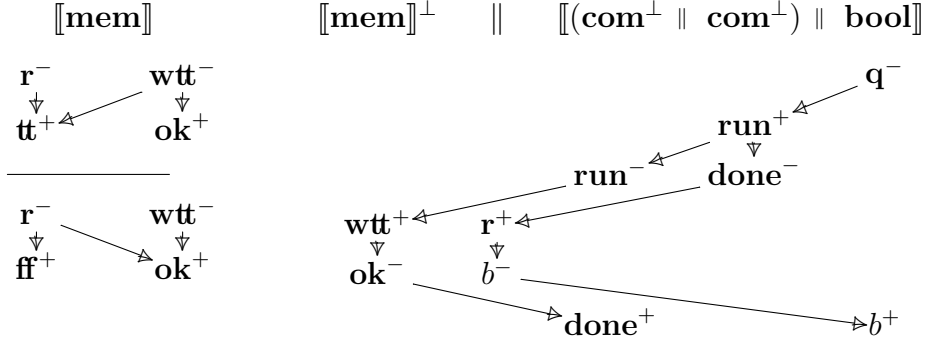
$[\![\mathbf{mem}]\!]$ $[\![\mathbf{mem}]\!]^{\perp}$ $\parallel$ $[\![(\mathbf{com}^{\perp} \parallel \mathbf{com}^{\perp}) \parallel \mathbf{bool}]\!]$

$\mathbf{r}^-$ $\mathbf{wtt}^-$
$\mathbf{tt}^+$ $\mathbf{ok}^+$

$\mathbf{r}^-$ $\mathbf{wtt}^-$
$\mathbf{ff}^+$ $\mathbf{ok}^+$

$\mathbf{q}^-$
$\mathbf{run}^+$
$\mathbf{run}^-$ $\mathbf{done}^-$
$\mathbf{wtt}^+$ $\mathbf{r}^+$
$\mathbf{ok}^-$ $b^-$
$\mathbf{done}^+$ $b^+$